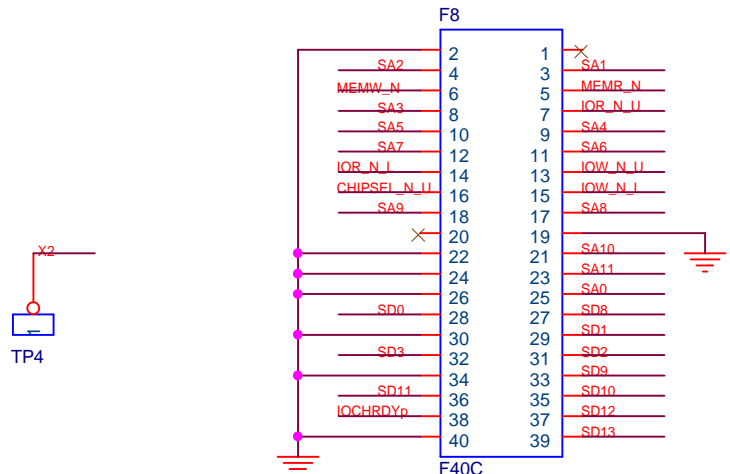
F8

| | | | |
|---|---|---|---|
| | 2 | 1 | |
| SA2 | 4 | 3 | SA1 |
| MEMW_N | 6 | 5 | MEMR_N |
| SA3 | 8 | 7 | IOR_N_U |
| SA5 | 10 | 9 | SA4 |
| SA7 | 12 | 11 | SA6 |
| IOR_N_L | 14 | 13 | IOW_N_U |
| CHIPSEL_N_U | 16 | 15 | IOW_N_L |
| SA9 | 18 | 17 | SA8 |
| | 20 | 19 | |
| | 22 | 21 | SA10 |
| | 24 | 23 | SA11 |
| | 26 | 25 | SA0 |
| SD0 | 28 | 27 | SD8 |
| | 30 | 29 | SD1 |
| SD3 | 32 | 31 | SD2 |
| | 34 | 33 | SD9 |
| SD11 | 36 | 35 | SD10 |
| IOCHRDYp | 38 | 37 | SD12 |
| | 40 | 39 | SD13 |

F40C

X2

TP4